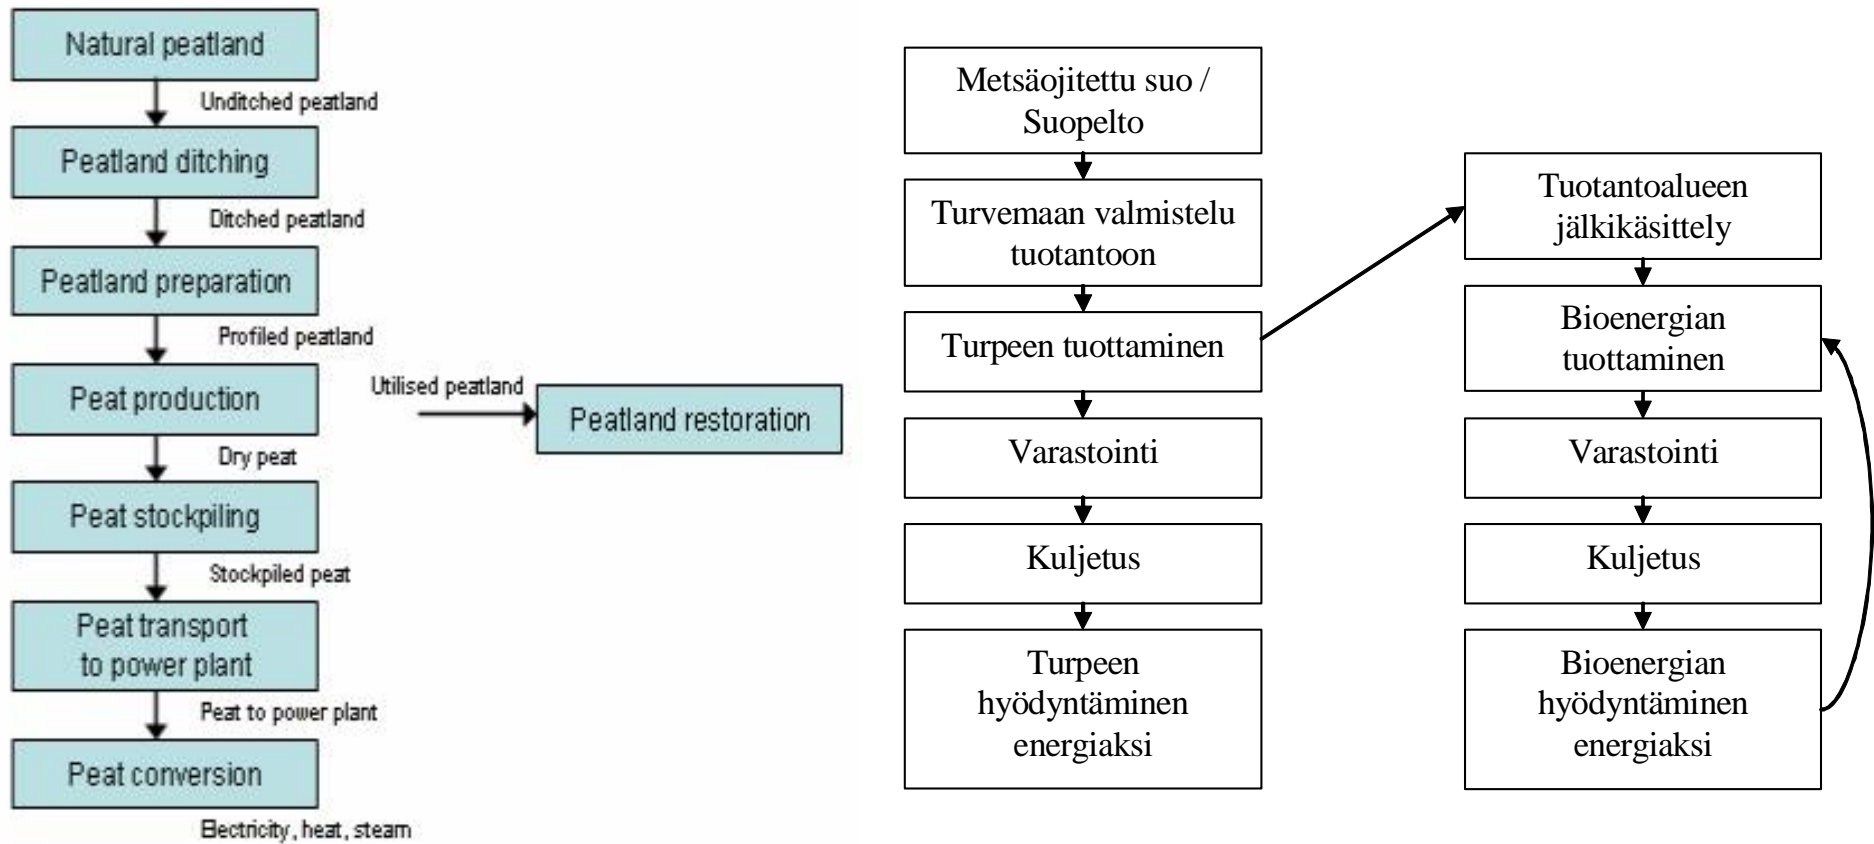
Natural peatland

Unditched peatland

Peatland ditching

Ditched peatland

Peatland preparation

Profiled peatland

Peat production

Utilised peatland

Peatland restoration

Dry peat

Peat stockpiling

Stockpiled peat

Peat transport to power plant

Peat to power plant

Peat conversion

Electricity, heat, steam

Metsäojitettu suo / Suopelto

Turvemaan valmistelu tuotantoon

Turpeen tuottaminen

Varastointi

Kuljetus

Turpeen hyödyntäminen energiaksi

Tuotantoalueen jälkikäsittely

Bioenergian tuottaminen

Varastointi

Kuljetus

Bioenergian hyödyntäminen energiaksi